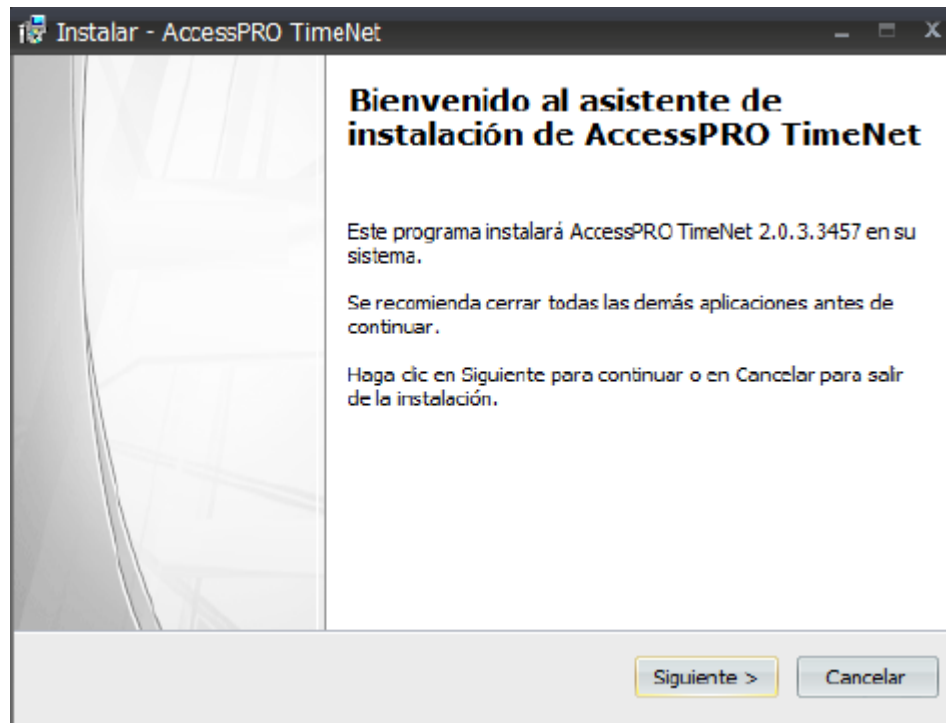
Instalar - AccessPRO TimeNet

Bienvenido al asistente de instalación de AccessPRO TimeNet

Este programa instalará AccessPRO TimeNet 2.0.3.3457 en su sistema.

Se recomienda cerrar todas las demás aplicaciones antes de continuar.

Haga clic en Siguiente para continuar o en Cancelar para salir de la instalación.

Siguiente >

Cancelar